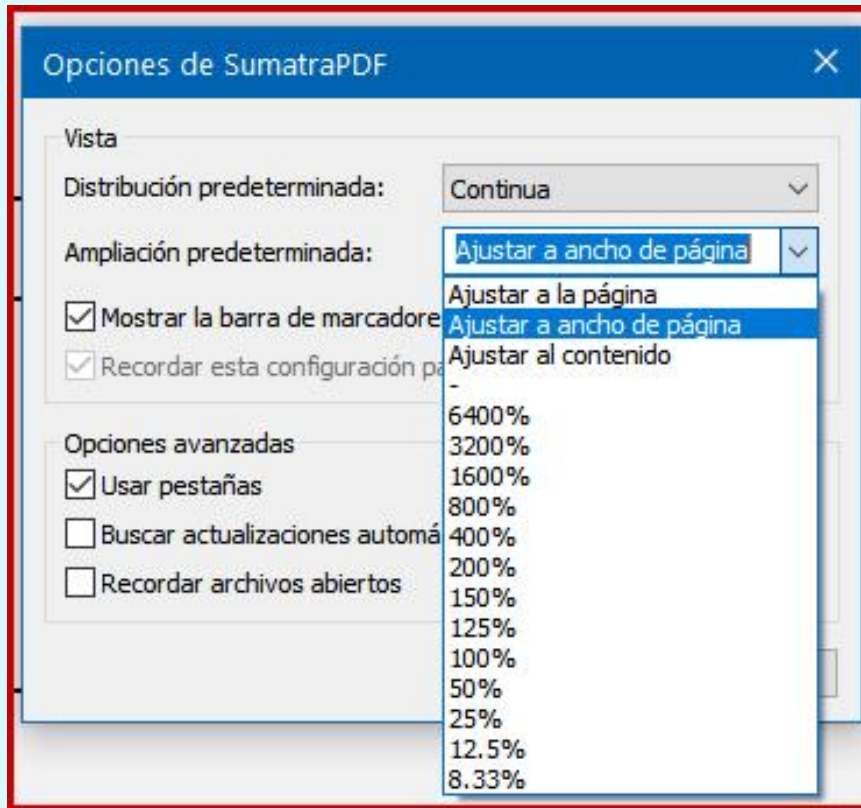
Opciones de SumatraPDF

×

Vista

Distribución predeterminada: Continua

Ampliación predeterminada: Ajustar a ancho de página

Mostrar la barra de marcadore

Recordar esta configuración pa

Opciones avanzadas

Usar pestañas

Buscar actualizaciones automá

Recordar archivos abiertos

Ajustar a la página
Ajustar a ancho de página
Ajustar al contenido
-
6400%
3200%
1600%
800%
400%
200%
150%
125%
100%
50%
25%
12.5%
8.33%